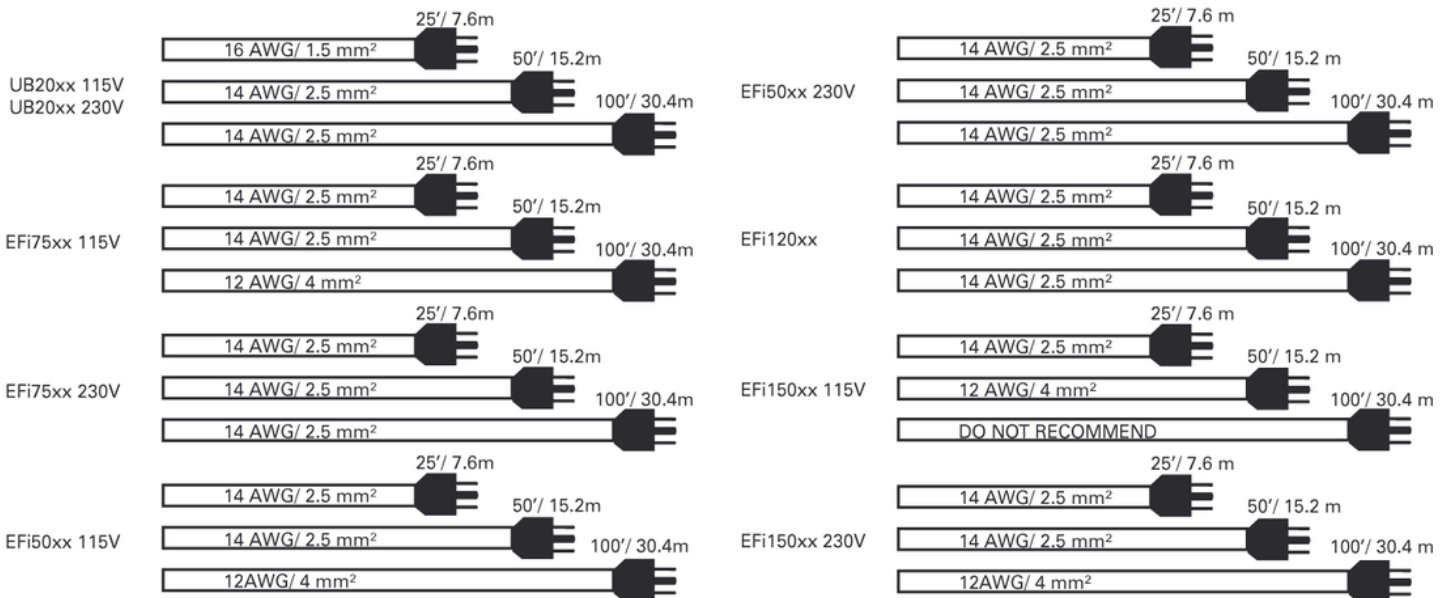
UB20xx 115V
UB20xx 230V

25′/ 7.6m
16 AWG/ 1.5 mm²
50′/ 15.2m
14 AWG/ 2.5 mm²
100′/ 30.4m
14 AWG/ 2.5 mm²

EFi75xx 115V

25′/ 7.6m
14 AWG/ 2.5 mm²
50′/ 15.2m
14 AWG/ 2.5 mm²
100′/ 30.4m
12 AWG/ 4 mm²

EFi75xx 230V

25′/ 7.6m
14 AWG/ 2.5 mm²
50′/ 15.2m
14 AWG/ 2.5 mm²
100′/ 30.4m
14 AWG/ 2.5 mm²

EFi50xx 115V

25′/ 7.6m
14 AWG/ 2.5 mm²
50′/ 15.2m
14 AWG/ 2.5 mm²
100′/ 30.4m
12AWG/ 4 mm²

EFi50xx 230V

25′/ 7.6 m
14 AWG/ 2.5 mm²
50′/ 15.2 m
14 AWG/ 2.5 mm²
100′/ 30.4 m
14 AWG/ 2.5 mm²

EFi120xx

25′/ 7.6 m
14 AWG/ 2.5 mm²
50′/ 15.2 m
14 AWG/ 2.5 mm²
100′/ 30.4 m
14 AWG/ 2.5 mm²

EFi150xx 115V

25′/ 7.6 m
14 AWG/ 2.5 mm²
50′/ 15.2 m
12 AWG/ 4 mm²
100′/ 30.4 m
DO NOT RECOMMEND

EFi150xx 230V

25′/ 7.6 m
14 AWG/ 2.5 mm²
50′/ 15.2 m
14 AWG/ 2.5 mm²
100′/ 30.4 m
12AWG/ 4 mm²